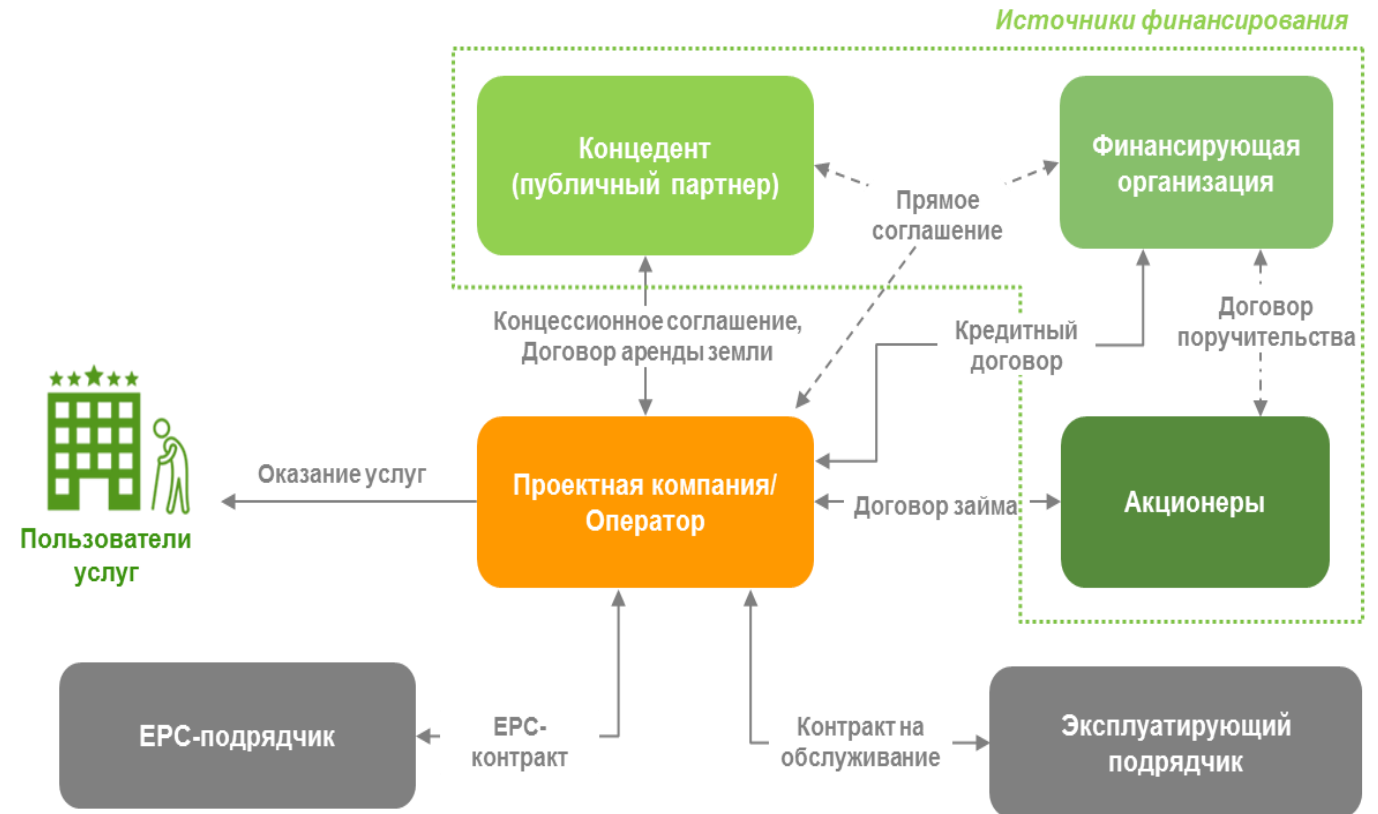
Источники финансирования

Концедент (публичный партнер)

Прямое соглашение

Финансирующая организация

Концессионное соглашение, Договор аренды земли

Кредитный договор

Договор поручительства

Оказание услуг

Проектная компания/ Оператор

Договор займа

Акционеры

Пользователи услуг

EPC-подрядчик

EPC-контракт

Контракт на обслуживание

Эксплуатирующий подрядчик